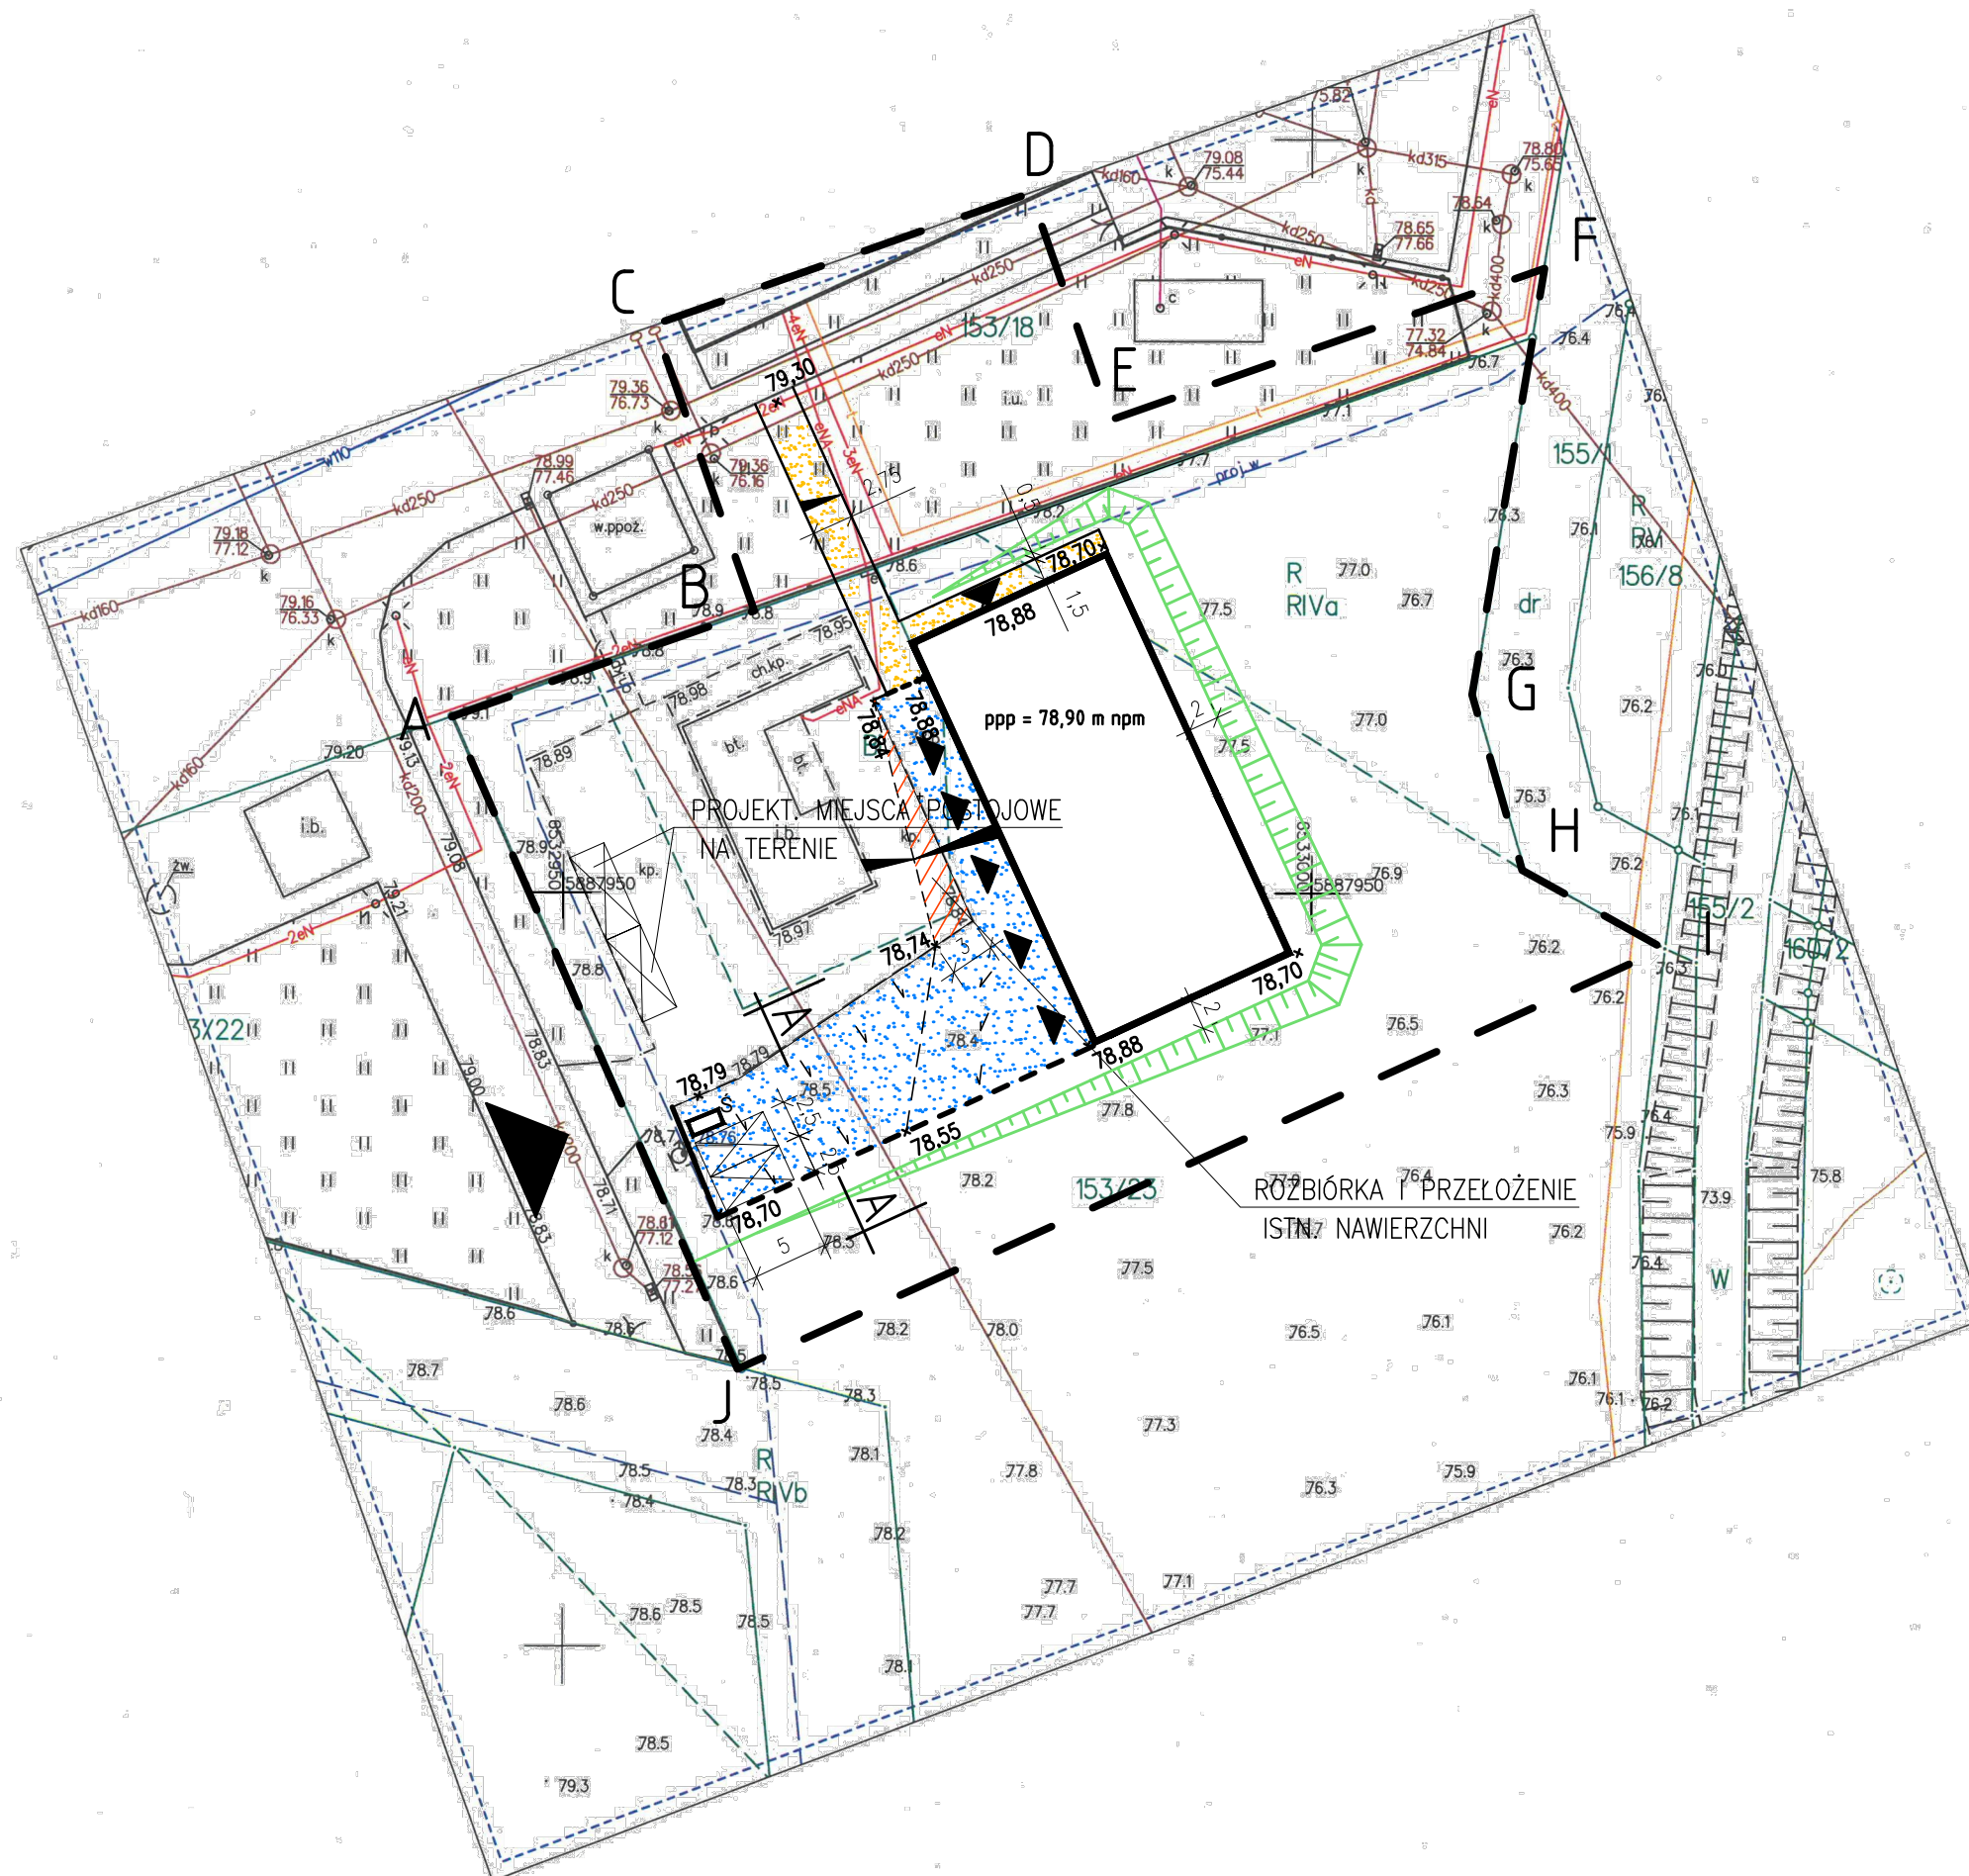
D
C
E
F
B
A
G
H
I
J
A
A

ppp = 78,90 m npm

PROJEKT. MIEJSCA POSTOJOWE
NA TERENIE

ROZBIÓRKA I PRZEŁOŻENIE
ISTN. NAWIERZCHNI

79,30
78,70
78,88
1,5
2
78,74
78,79
78,70
78,88
78,55
78,70
78,88
78,84
2,75
0,5
3
2,5
2,5
5
2

153/18
155/1
156/8
155/2
160/2
153/23
3X22
R
RIVa
R
RIVb
R
RV
dr
W

kd160
kd315
kd250
kd250
kd250
kd250
kd250
kd400
kd400
kd160
kd160
kd200
w110
eN
eN
2eN
2eN
2eN
4eN
3eN
eNA
eNA
proj. w

79.08
75.44
78.80
75.65
78.64
78.65
77.66
77.32
74.84
79.36
76.73
78.99
77.46
79.36
76.16
79.18
77.12
79.16
76.33
78.81
77.12
5.82

w.ppoż.
ch.kp.
bt.
bt.
i.b.
i.u.
kp.
kp.
żw.
c
k
Ś

5532950
5887950
5533000
5887950

79.20
79.13
79.08
79.21
79.00
78.83
78.71
78.83
78.89
78.98
78.95
78.97
78.9
78.8
78.6
78.8
78.7
78.6
78.5
78.4
78.3
78.2
78.1
78.0
77.8
77.7
77.5
77.3
77.1
77.0
76.9
76.7
76.5
76.4
76.3
76.2
76.1
76.0
75.9
75.8
73.9
79.3